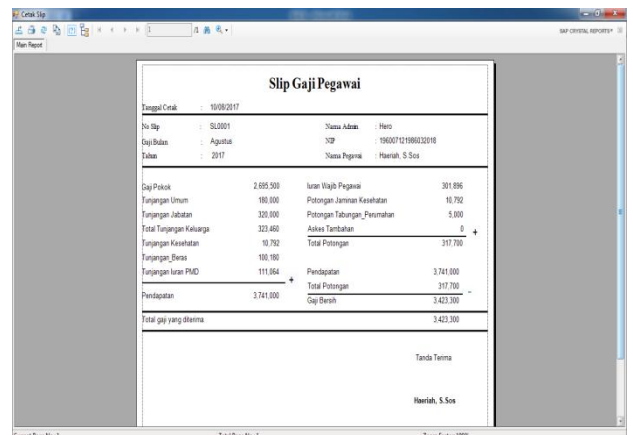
Cetak Slip

1 /1

SAP CRYSTAL REPORTS®

Main Report

Slip Gaji Pegawai

Tanggal Cetak : 10/08/2017

No Slip : SL0001
Gaji Bulan : Agustus
Tahun : 2017

Nama Admin : Hero
NIP : 196007121986032018
Nama Pegawai : Haeriah, S.Sos

| | | | |
|---|---|---|---|
| Gaji Pokok | 2.695.500 | Iuran Wajib Pegawai | 301.896 |
| Tunjangan Umum | 180.000 | Potongan Jaminan Kesehatan | 10.792 |
| Tunjangan Jabatan | 320.000 | Potongan Tabungan_Perumahan | 5.000 |
| Total Tunjangan Keluarga | 323.460 | Askes Tambahan | 0 + |
| Tunjangan Kesehatan | 10.792 | Total Potongan | 317.700 |
| Tunjangan_Beras | 100.180 | | |
| Tunjangan Iuran PMD | 111.064 + | Pendapatan | 3.741.000 |
| | | Total Potongan | 317.700 − |
| Pendapatan | 3.741.000 | Gaji Bersih | 3.423.300 |

Total gaji yang diterima 3.423.300

Tanda Terima

Haeriah, S.Sos